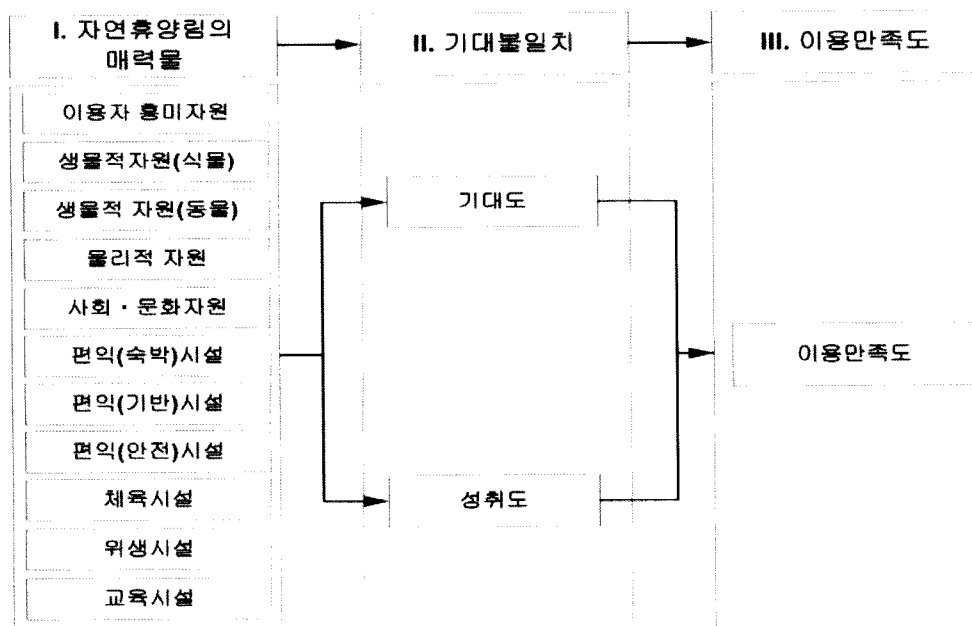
I. 자연휴양림의 매력물

II. 기대불일치

III. 이용만족도

이용자 흥미자원

생물적자원(식물)

생물적 자원(동물)

물리적 자원

사회 · 문화자원

편익(숙박)시설

편익(기반)시설

편익(안전)시설

체육시설

위생시설

교육시설

기대도

성취도

이용만족도